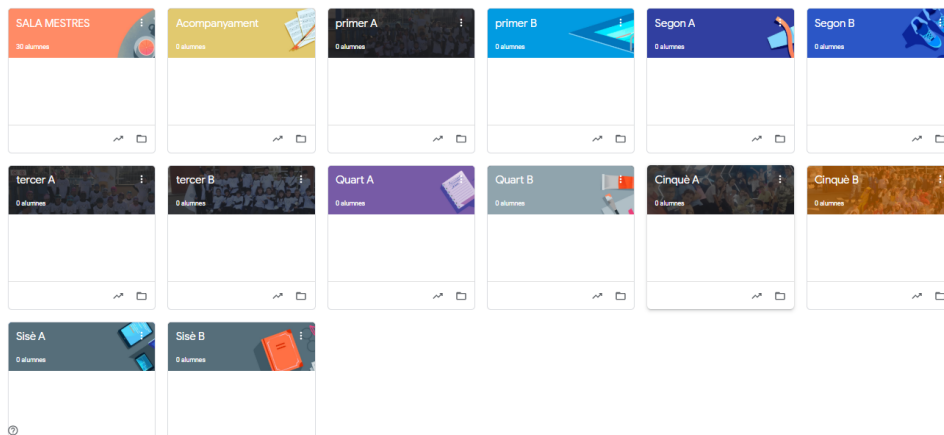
SALA MESTRES
30 alumnes

Acompanyament
0 alumnes

primer A
0 alumnes

primer B
0 alumnes

Segon A
0 alumnes

Segon B
0 alumnes

tercer A
0 alumnes

tercer B
0 alumnes

Quart A
0 alumnes

Quart B
0 alumnes

Cinquè A
0 alumnes

Cinquè B
0 alumnes

Sisè A
0 alumnes

Sisè B
0 alumnes